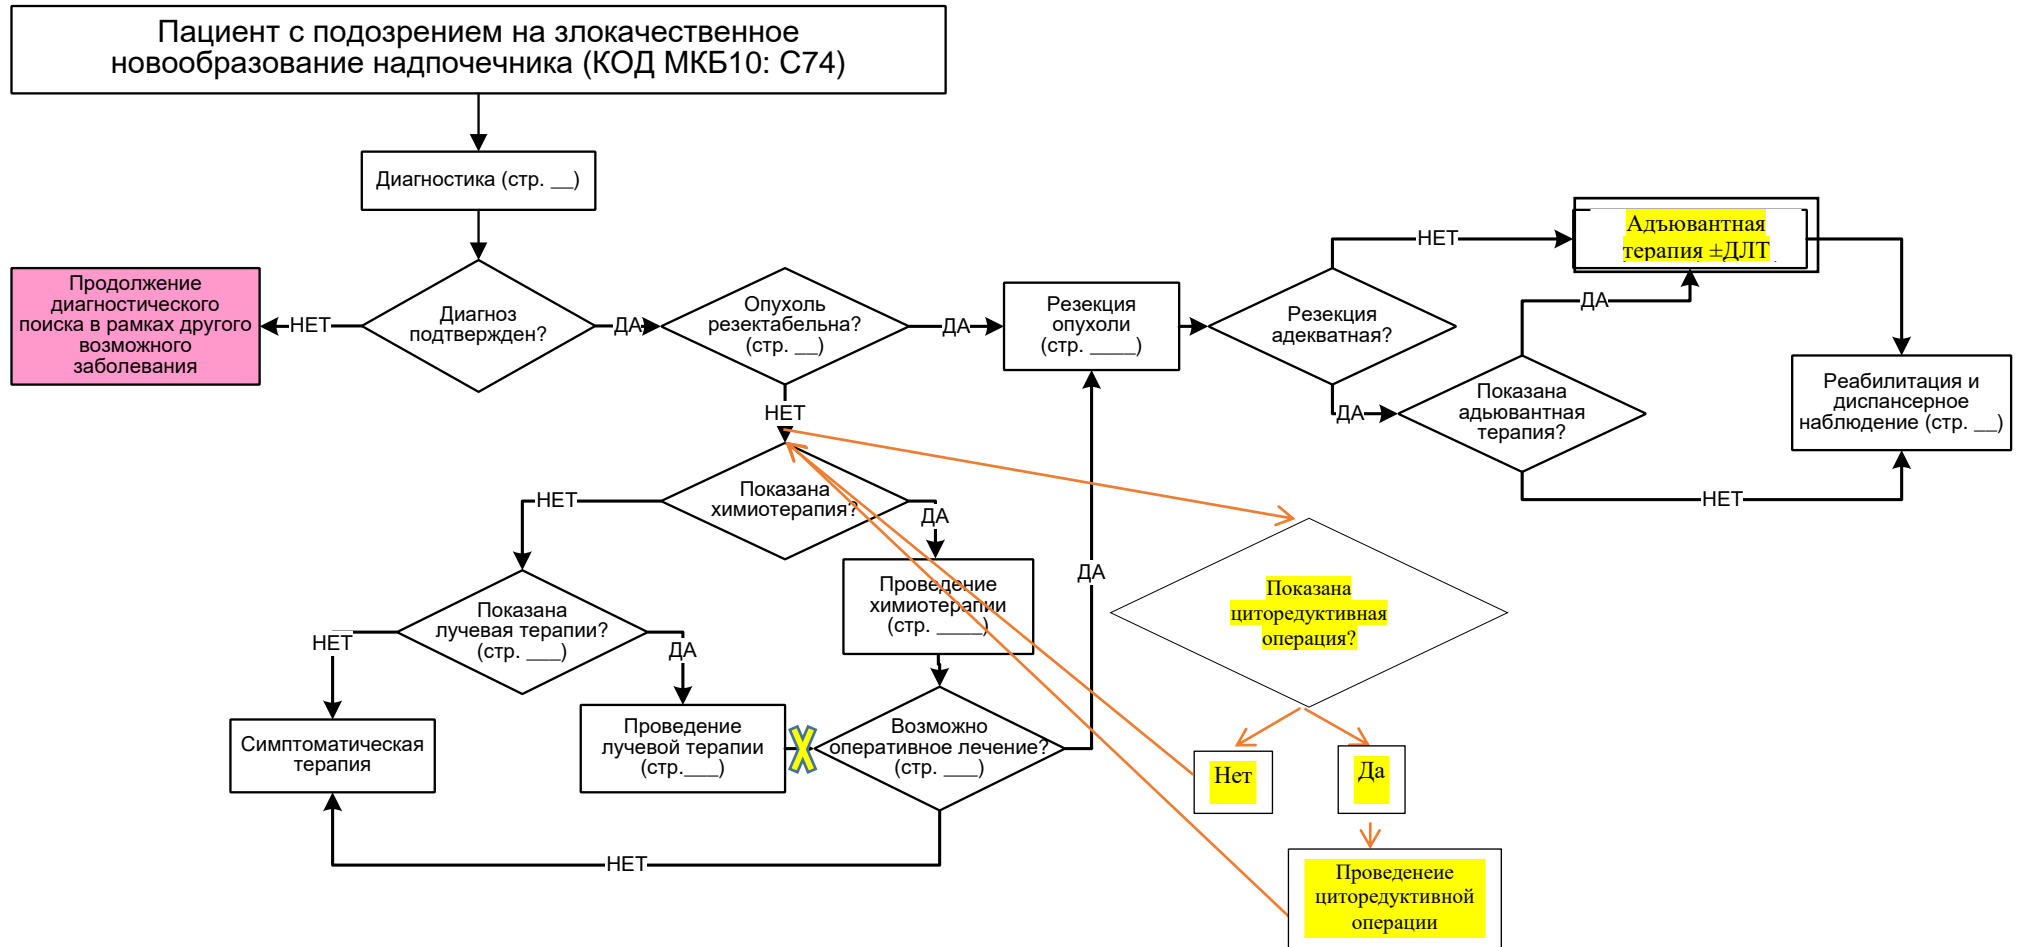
Пациент с подозрением на злокачественное новообразование надпочечника (КОД МКБ10: С74)

Диагностика (стр. __)

Продолжение диагностического поиска в рамках другого возможного заболевания

НЕТ

Диагноз подтвержден?

ДА

Опухоль резектабельна? (стр. __)

ДА

Резекция опухоли (стр. ____)

Резекция адекватная?

НЕТ

Адъювантная терапия ±ДЛТ

ДА

Показана адъювантная терапия?

ДА

Реабилитация и диспансерное наблюдение (стр. __)

НЕТ

НЕТ

Показана химиотерапия?

НЕТ

ДА

Проведение химиотерапии (стр. ____)

ДА

Показана лучевая терапии? (стр. ____)

НЕТ

ДА

Симптоматическая терапия

Проведение лучевой терапии (стр.____)

X

Возможно оперативное лечение? (стр. ___)

НЕТ

Показана циторедуктивная операция?

Нет

Да

Проведенеие циторедуктивной операции